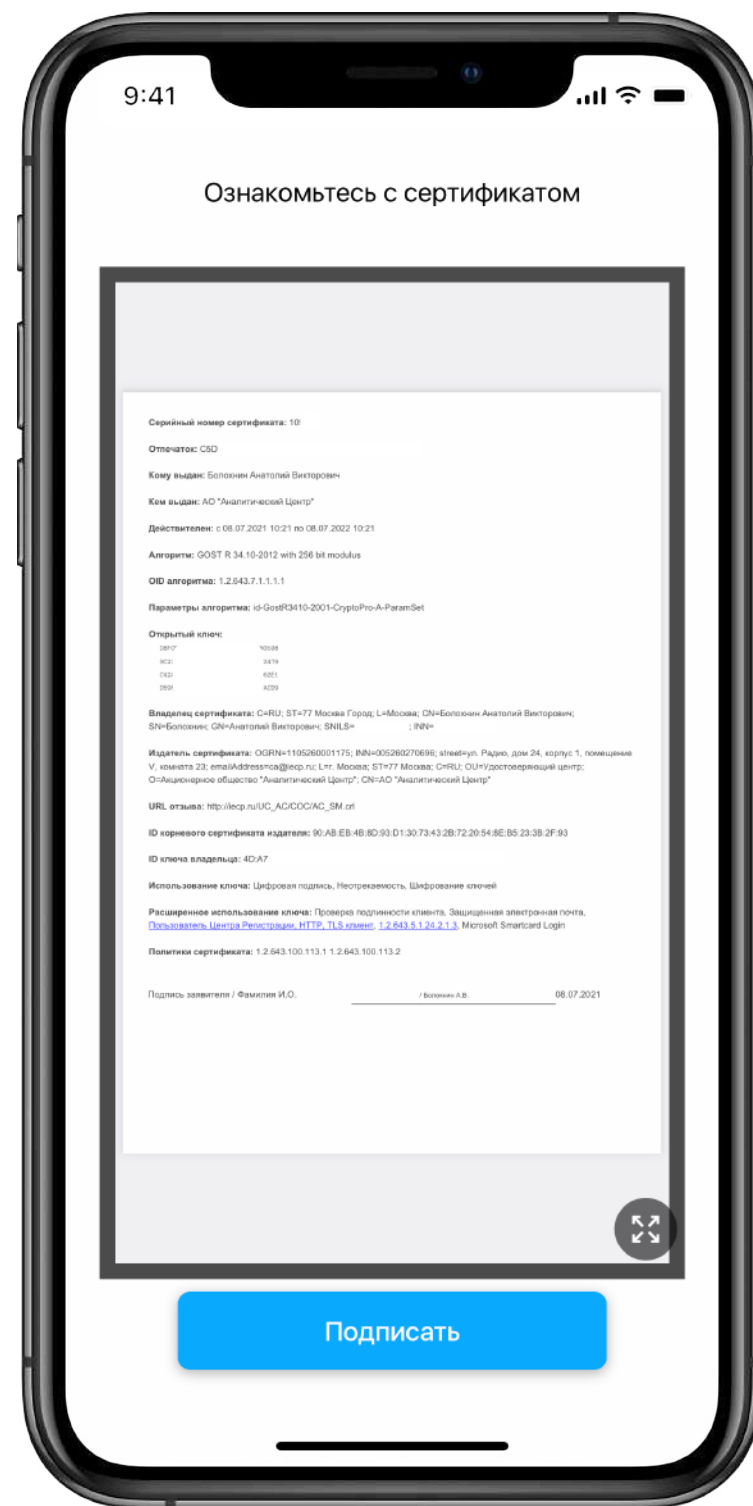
9:41

Ознакомьтесь с сертификатом

Серийный номер сертификата: 10!

Отпечаток: C5D

Кому выдан: Болохнин Анатолий Викторович

Кем выдан: АО "Аналитический Центр"

Действителен: с 08.07.2021 10:21 по 08.07.2022 10:21

Алгоритм: GOST R 34.10-2012 with 256 bit modulus

OID алгоритма: 1.2.643.7.1.1.1.1

Параметры алгоритма: id-GostR3410-2001-CryptoPro-A-ParamSet

Открытый ключ:
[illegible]

Владелец сертификата: C=RU; ST=77 Москва Город; L=Москва; CN=Болохнин Анатолий Викторович; SN=Болохнин; GN=Анатолий Викторович; SNILS= ; INN=

Издатель сертификата: OGRN=1105260001175; INN=005260270696; street=ул. Радио, дом 24, корпус 1, помещение V, комната 23; emailAddress=ca@iecp.ru; L=г. Москва; ST=77 Москва; C=RU; OU=Удостоверяющий центр; O=Акционерное общество "Аналитический Центр"; CN=АО "Аналитический Центр"

URL отзыва: http://iecp.ru/UC_AC/COC/AC_SM.crl

ID корневого сертификата издателя: 90:AB:EB:4B:8D:93:D1:30:73:43:2B:72:20:54:8E:B5:23:38:2F:93

ID ключа владельца: 4D:A7

Использование ключа: Цифровая подпись, Неотрекаемость, Шифрование ключей

Расширенное использование ключа: Проверка подлинности клиента, Защищенная электронная почта, Пользователь Центра Регистрации, HTTP, TLS клиент, 1.2.643.5.1.24.2.1.3, Microsoft Smartcard Login

Политики сертификата: 1.2.643.100.113.1 1.2.643.100.113.2

Подпись заявителя / Фамилия И.О. / Болохнин А.В. 08.07.2021

Подписать